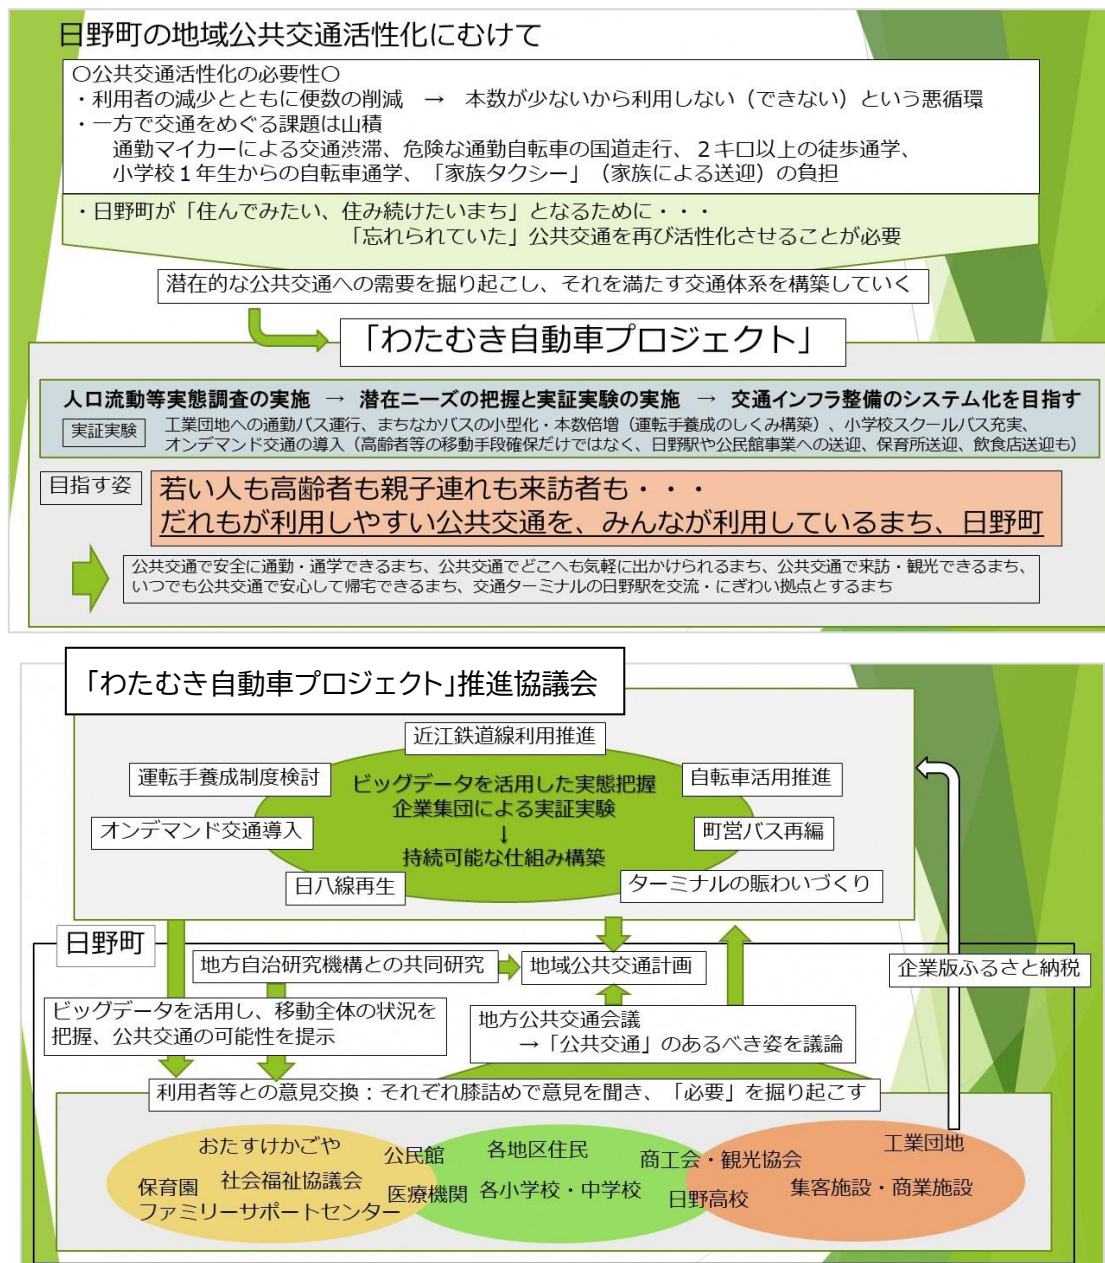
日野町の地域公共交通活性化にむけて

○公共交通活性化の必要性○
・利用者の減少とともに便数の削減 → 本数が少ないから利用しない（できない）という悪循環
・一方で交通をめぐる課題は山積
通勤マイカーによる交通渋滞、危険な通勤自転車の国道走行、２キロ以上の徒歩通学、小学校１年生からの自転車通学、「家族タクシー」（家族による送迎）の負担

・日野町が「住んでみたい、住み続けたいまち」となるために・・・
「忘れられていた」公共交通を再び活性化させることが必要

潜在的な公共交通への需要を掘り起こし、それを満たす交通体系を構築していく

「わたむき自動車プロジェクト」

人口流動等実態調査の実施 → 潜在ニーズの把握と実証実験の実施 → 交通インフラ整備のシステム化を目指す

実証実験
工業団地への通勤バス運行、まちなかバスの小型化・本数倍増（運転手養成のしくみ構築）、小学校スクールバス充実、オンデマンド交通の導入（高齢者等の移動手段確保だけではなく、日野駅や公民館事業への送迎、保育所送迎、飲食店送迎も）

目指す姿
若い人も高齢者も親子連れも来訪者も・・・
だれもが利用しやすい公共交通を、みんなが利用しているまち、日野町

公共交通で安全に通勤・通学できるまち、公共交通でどこへも気軽に出かけられるまち、公共交通で来訪・観光できるまち、いつでも公共交通で安心して帰宅できるまち、交通ターミナルの日野駅を交流・にぎわい拠点とするまち

「わたむき自動車プロジェクト」推進協議会

近江鉄道線利用推進
運転手養成制度検討
自転車活用推進
オンデマンド交通導入
町営バス再編
日八線再生
ターミナルの賑わいづくり
ビッグデータを活用した実態把握
企業集団による実証実験
↓
持続可能な仕組み構築

日野町
地方自治研究機構との共同研究
地域公共交通計画
企業版ふるさと納税
ビッグデータを活用し、移動全体の状況を把握、公共交通の可能性を提示
地方公共交通会議
→「公共交通」のあるべき姿を議論
利用者等との意見交換：それぞれ膝詰めで意見を聞き、「必要」を掘り起こす

おたすけかごや
保育園
社会福祉協議会
ファミリーサポートセンター
公民館
医療機関
各地区住民
各小学校・中学校
商工会・観光協会
日野高校
工業団地
集客施設・商業施設